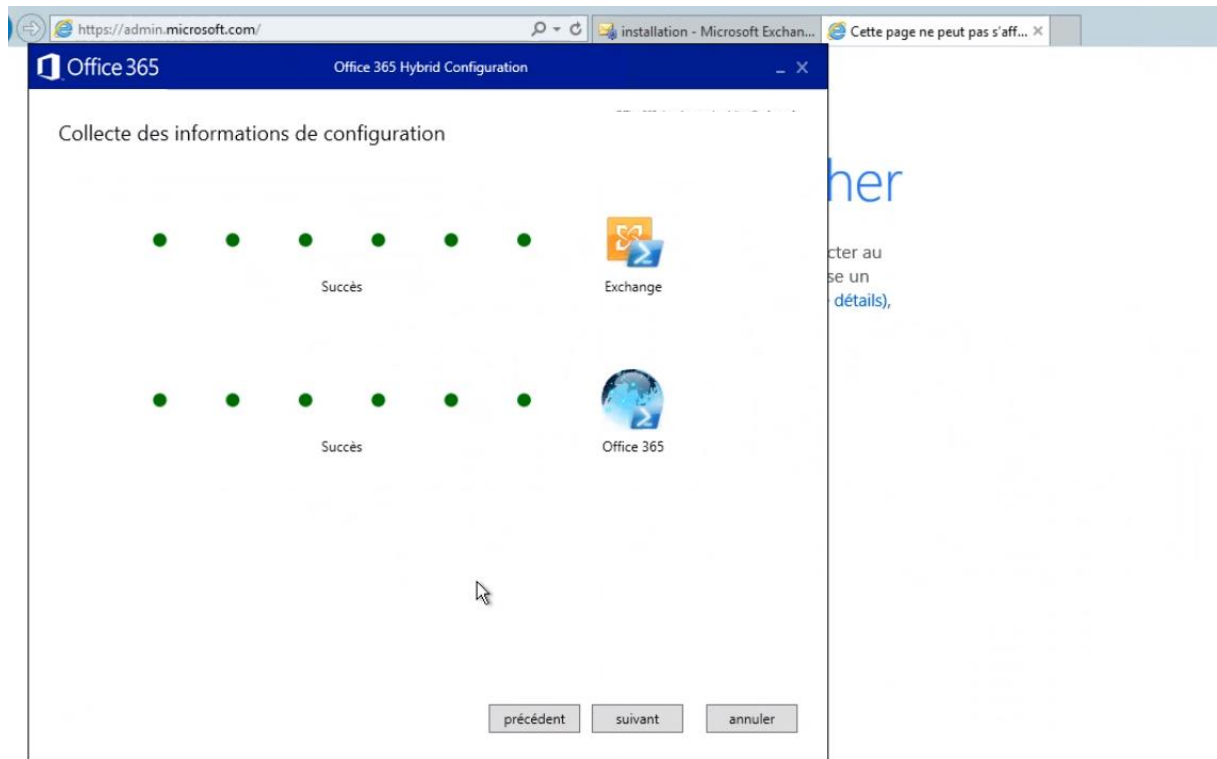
https://admin.microsoft.com/

installation - Microsoft Exchan...

Cette page ne peut pas s'aff...

Office 365

Office 365 Hybrid Configuration

Collecte des informations de configuration

Succès

Exchange

Succès

Office 365

précédent

suivant

annuler

her

cter au

se un

détails),